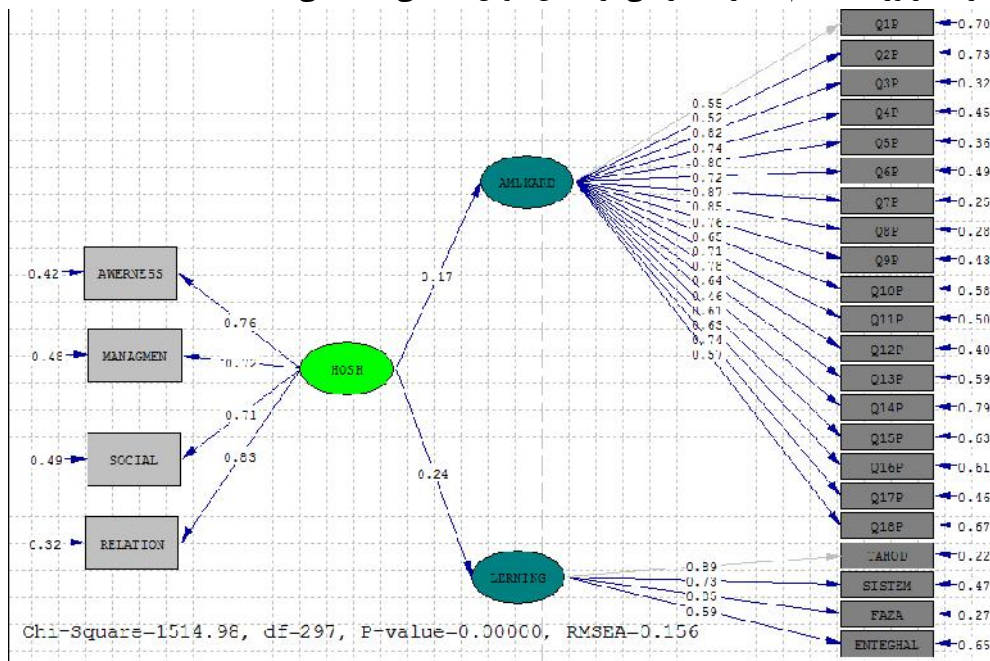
0.42 AWERNESS
0.48 MANAGMEN
0.49 SOCIAL
0.32 RELATION

0.76
0.79
0.71
0.83

HOSH

0.17
0.24

AMLKARD
LERNING

0.55
0.52
0.82
0.74
0.80
0.72
0.87
0.85
0.76
0.65
0.71
0.78
0.64
0.46
0.61
0.63
0.74
0.57

Q1P 0.70
Q2P 0.73
Q3P 0.32
Q4P 0.45
Q5P 0.36
Q6P 0.49
Q7P 0.25
Q8P 0.28
Q9P 0.13
Q10P 0.58
Q11P 0.50
Q12P 0.40
Q13P 0.59
Q14P 0.79
Q15P 0.63
Q16P 0.61
Q17P 0.45
Q18P 0.67

0.89
0.73
0.85
0.59

TAHOD 0.22
SISTEM 0.47
FAZA 0.27
ENTEGHAL 0.65

Chi-Square=1514.98, df=297, P-value=0.00000, RMSEA=0.156